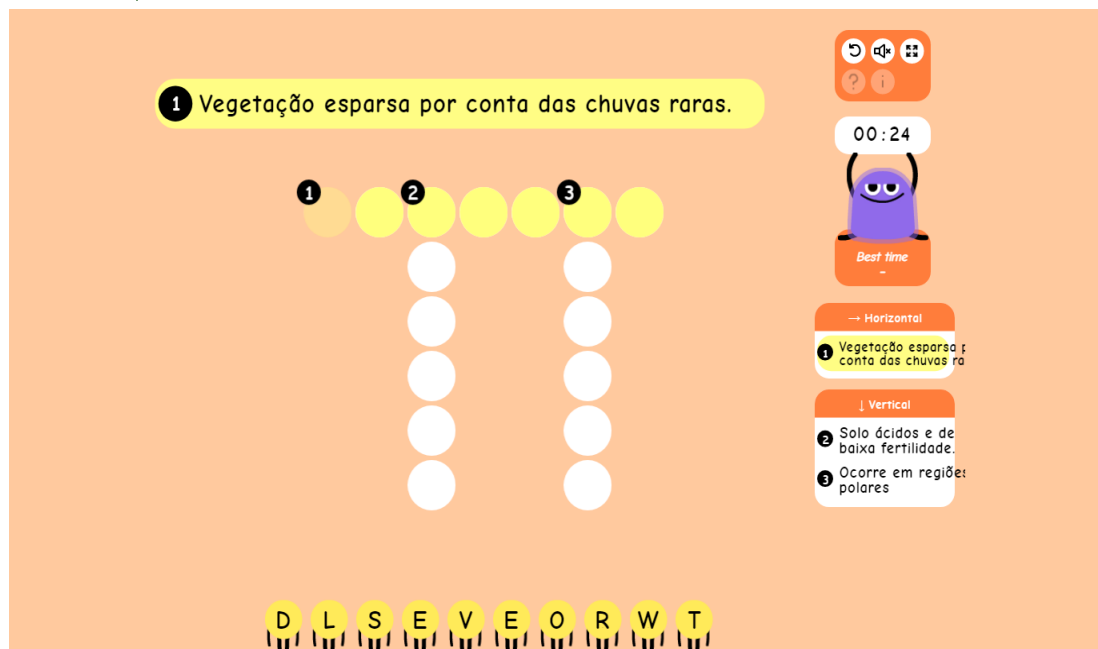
1 Vegetação esparsa por conta das chuvas raras.

1 2 3

? i

00:24

Best time
-

→ Horizontal

1 Vegetação esparsa p conta das chuvas ra

↓ Vertical

2 Solo ácidos e de baixa fertilidade.

3 Ocorre em regiões polares

D L S E V E O R W T